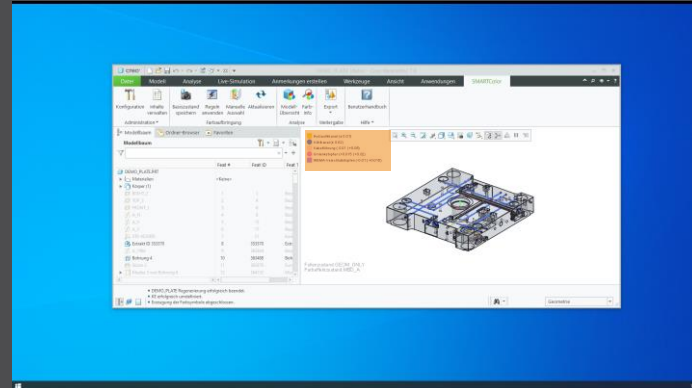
Datei Modell Analyse Live-Simulation Anmerkungen erstellen Werkzeuge Ansicht Anwendungen SMARTColor

Konfiguration Inhalte verwalten Basiszustand speichern Regeln anwenden Manuelle Auswahl Aktualisieren Modell-Übersicht Farb-Info Export Benutzerhandbuch

Administration Farbaufbringung Analyse Weitergabe Hilfe

Modellbaum Ordner-Browser Favoriten

Modellbaum

Feat # Feat ID

DEMO_PLATE.PRT
Relationen
Körper (1)

Bohrung 4

Farbsystem: DEMO_FPL1
Farbaufbringung aktiv: NEIN

DEMO_PLATE: Regenerierung erfolgreich beendet.
Geometrie